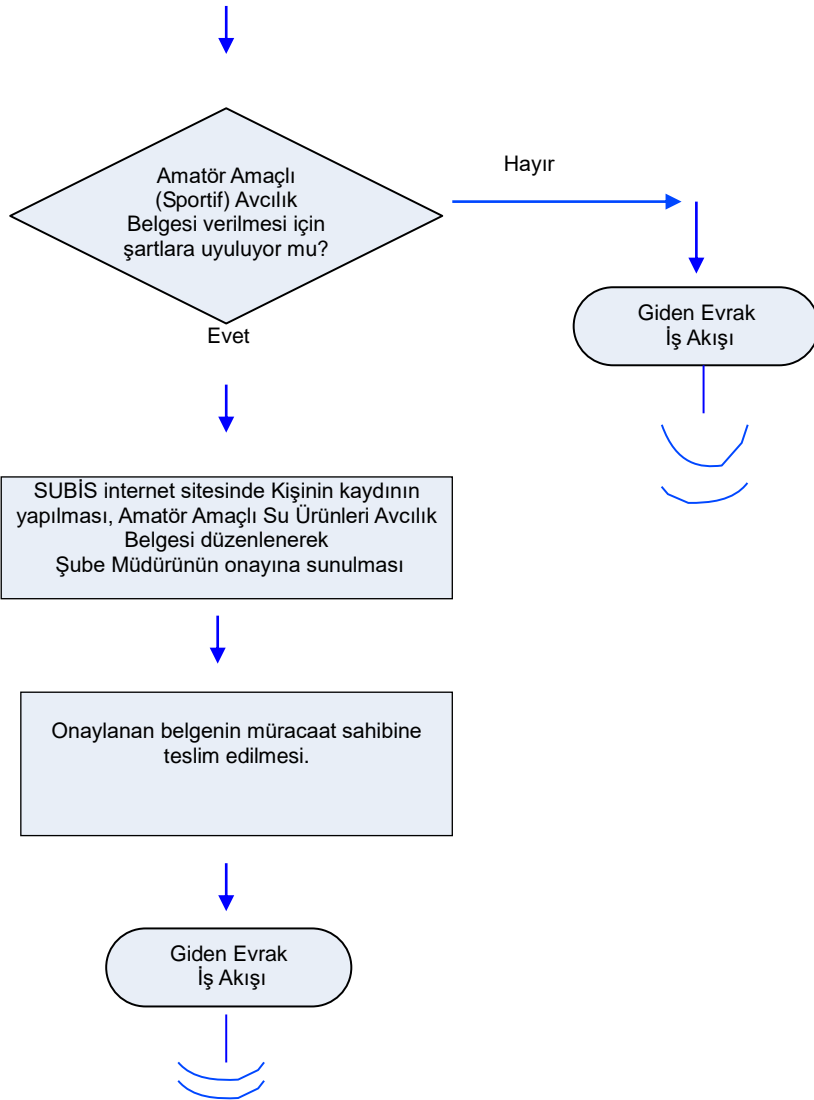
Amatör Amaçlı (Sportif) Avcılık Belgesi verilmesi için şartlara uyuluyor mu?

Hayır

Giden Evrak İş Akışı

Evet

SUBİS internet sitesinde Kişinin kaydının yapılması, Amatör Amaçlı Su Ürünleri Avcılık Belgesi düzenlenerek Şube Müdürünün onayına sunulması

Onaylanan belgenin müracaat sahibine teslim edilmesi.

Giden Evrak İş Akışı